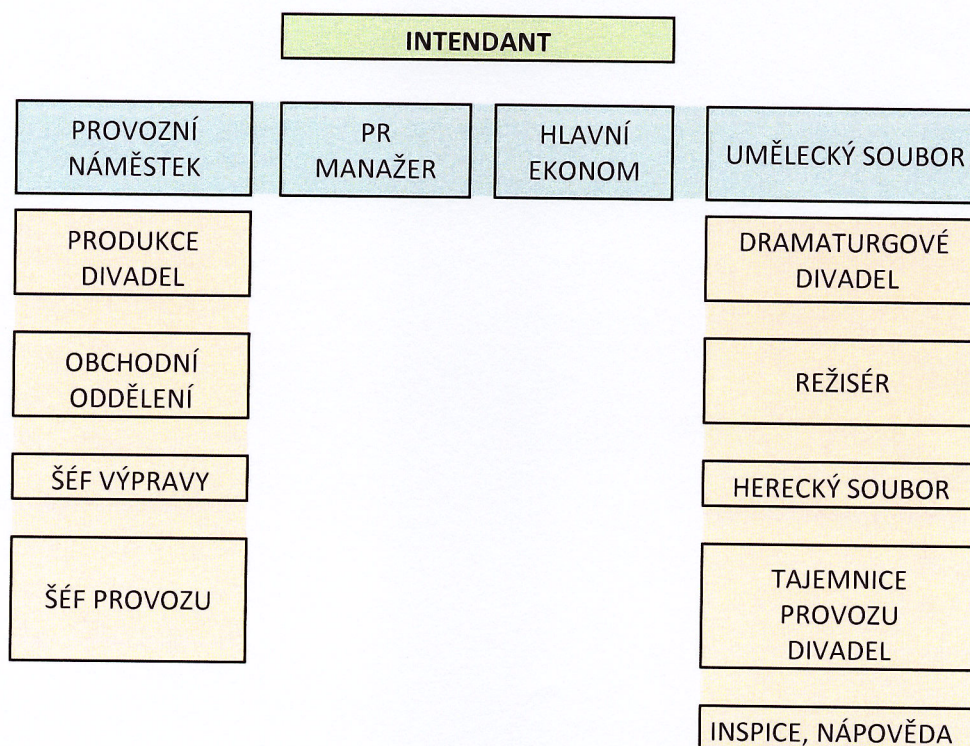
INTENDANT

PROVOZNÍ NÁMĚSTEK

PR MANAŽER

HLAVNÍ EKONOM

UMĚLECKÝ SOUBOR

PRODUKCE DIVADEL

OBCHODNÍ ODDĚLENÍ

ŠÉF VÝPRAVY

ŠÉF PROVOZU

DRAMATURGOVÉ DIVADEL

REŽISÉR

HERECKÝ SOUBOR

TAJEMNICE PROVOZU DIVADEL

INSPICE, NÁPOVĚDA